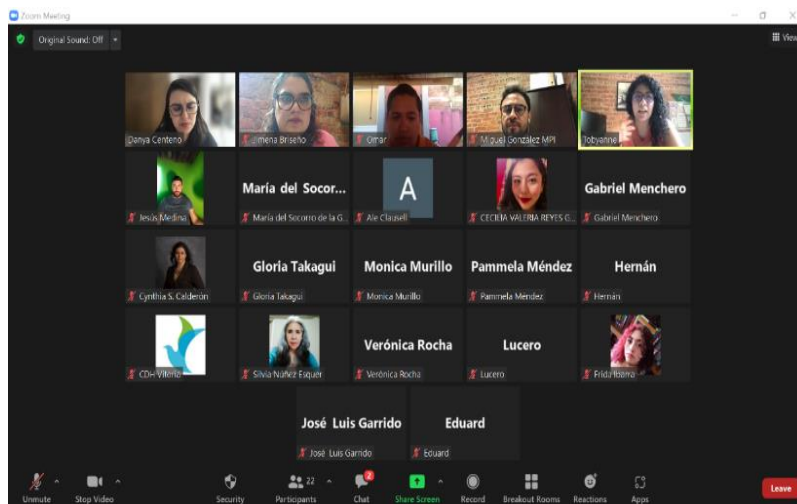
Zoom Meeting

Original Sound: Off

View

Danya Centeno
Jimena Briseño
Omar
Miguel González MPI
Tobyanne

Jesús Medina
María del Socor...
María del Socorro de la G...
A
Ale Clausell
CECILIA VALERIA REYES G...
Gabriel Menchero
Gabriel Menchero

Cynthia S. Calderón
Gloria Takagui
Gloria Takagui
Monica Murillo
Monica Murillo
Pammela Méndez
Pammela Méndez
Hernán
Hernán

CDH Viferiz
Silvia Núñez Esquer
Verónica Rocha
Verónica Rocha
Lucero
Lucero
Frida Ibarra

José Luis Garrido
José Luis Garrido
Eduard
Eduard

Unmute
Stop Video
Security
22
Participants
2
Chat
Share Screen
Record
Breakout Rooms
Reactions
Apps
Leave